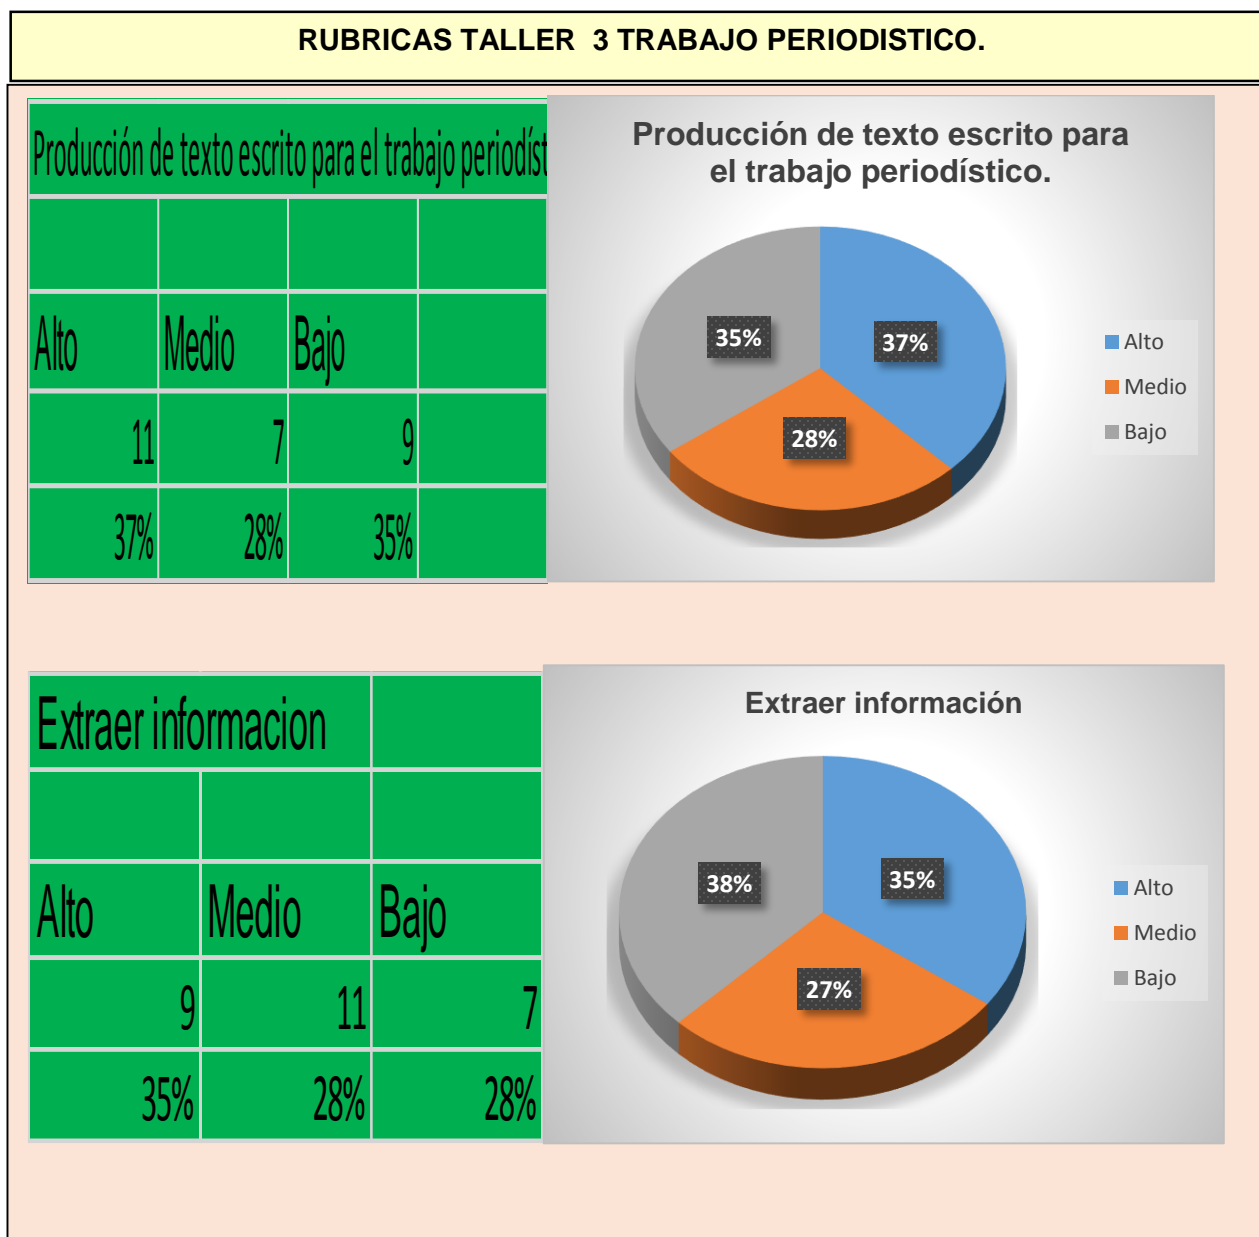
RUBRICAS TALLER 3 TRABAJO PERIODISTICO.

| Producción de texto escrito para el trabajo periodíst | | | |
|---|---|---|---|
| | | | |
| Alto | Medio | Bajo | |
| 11 | 7 | 9 | |
| 37% | 28% | 35% | |

Producción de texto escrito para el trabajo periodístico.

35%
37%
28%

Alto
Medio
Bajo

| Extraer informacion | | |
|---|---|---|
| | | |
| Alto | Medio | Bajo |
| 9 | 11 | 7 |
| 35% | 28% | 28% |

Extraer información

38%
35%
27%

Alto
Medio
Bajo